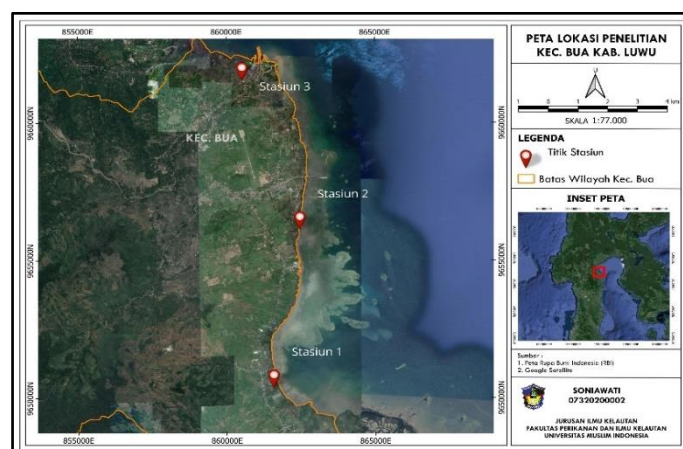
855000E
860000E
865000E

9660000N
9655000N
9650000N

9660000N
9655000N
9650000N

855000E
860000E
865000E

Stasiun 3
KEC. BUA
Stasiun 2
Stasiun 1

PETA LOKASI PENELITIAN
KEC. BUA KAB. LUWU

U

1 0 1 2 3 4 km

SKALA 1:77.000

LEGENDA
Titik Stasiun
Batas Wilayah Kec. Bua

INSET PETA

Sumber :
1. Peta Rupa Bumi Indonesia (RBI)
2. Google Satellite

SONIAWATI
07320200002

JURUSAN ILMU KELAUTAN
FAKULTAS PERIKANAN DAN ILMU KELAUTAN
UNIVERSITAS MUSLIM INDONESIA